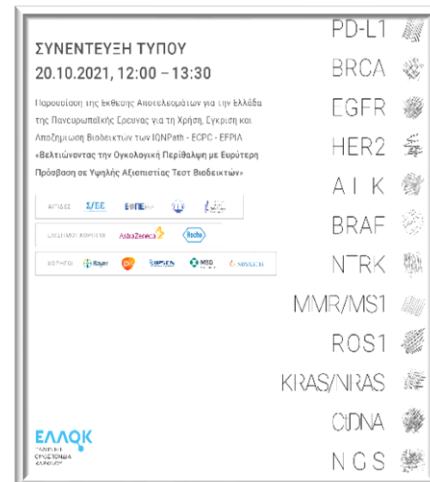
ΣΥΝΕΝΤΕΥΞΗ ΤΥΠΟΥ
20.10.2021, 12:00 – 13:30

Παρουσίαση της έκθεσης Αποτελεσμάτων για την Ελλάδα της Πανευρωπαϊκής Έρευνας για τη Χρήση, Έγκριση και Αποζημίωση Βιοδεικτών των IQNPath - ECPC - EFPIA
«Βελτιώνοντας την Ογκολογική Περίθαλψη με Ευρύτερη Πρόσβαση σε Υψηλής Αξιοπιστίας Τεστ Βιοδεικτών»

ΑΙΓΙΔΕΣ ΣΦΕΕ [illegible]

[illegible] AstraZeneca Roche

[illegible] Bayer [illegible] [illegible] MSD NOVARTIS

ΕΛΛΟΚ
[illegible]

PD-L1
BRCA
EGFR
HER2
ALK
BRAF
NTRK
MMR/MS1
ROS1
KRAS/NRAS
CtDNA
NGS